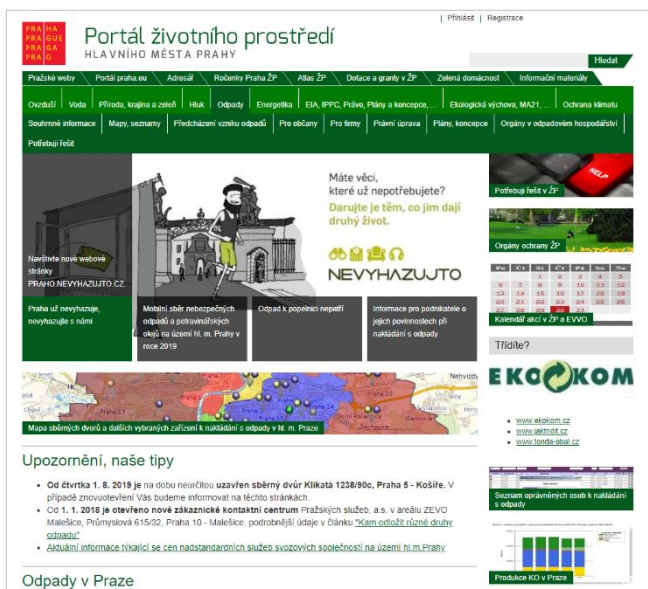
PRAHA PRAGUE PRAGA PRAG

Portál životního prostředí
HLAVNÍHO MĚSTA PRAHY

| Přihlásit | Registrace

Hledat

Pražské weby | Portál praha.eu | Adresář | Ročenky Praha ŽP | Atlas ŽP | Dotace a granty v ŽP | Zelená domácnost | Informační materiály

Ovzduší | Voda | Příroda, krajina a zeleň | Hluk | Odpady | Energetika | EIA, IPPC, Právo, Plány a koncepce, ... | Ekologická výchova, MA21, ... | Ochrana klimatu

Souhrnné informace | Mapy, seznamy | Předcházení vzniku odpadů | Pro občany | Pro firmy | Právní úprava | Plány, koncepce | Orgány v odpadovém hospodářství

Potřebuji řešit

Navštivte nové webové stránky PRAHO.NEVYHAZUJTO.CZ.

Máte věci, které už nepotřebujete?
Darujte je těm, co jim dají druhý život.

NEVYHAZUJTO

Praha už nevyhazuje, nevyhazujte s námi

Mobilní sběr nebezpečných odpadů a potravinářských olejů na území hl. m. Prahy v roce 2019

Odpad k popelnici nepatří

Informace pro podnikatele o jejich povinnostech při nakládání s odpady

Potřebuji řešit v ŽP

Orgány ochrany ŽP

| Po | Út | St | Čt | Pá | So | Ne |
|---|---|---|---|---|---|---|
| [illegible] | | | | | | |

Kalendář akcí v ŽP a EVVO

Třídíte?

EKOKOM

www.ekokom.cz
www.jaktridit.cz
www.tonda-obal.cz

Mapa sběrných dvorů a dalších vybraných zařízení k nakládání s odpady v hl. m. Praze

Upozornění, naše tipy

• Od čtvrtka 1. 8. 2019 je na dobu neurčitou uzavřen sběrný dvůr Klikatá 1238/90c, Praha 5 - Košíře. V případě znovuotevření Vás budeme informovat na těchto stránkách.
• Od 1. 1. 2018 je otevřeno nové zákaznické kontaktní centrum Pražských služeb, a.s. v areálu ZEVO Malešice, Průmyslová 615/32, Praha 10 - Malešice, podrobnější údaje v článku "Kam odložit různé druhy odpadu"
• Aktuální informace týkající se cen nadstandardních služeb svozových společností na území hl.m.Prahy

Seznam oprávněných osob k nakládání s odpady

Produkce KO v Praze

Odpady v Praze